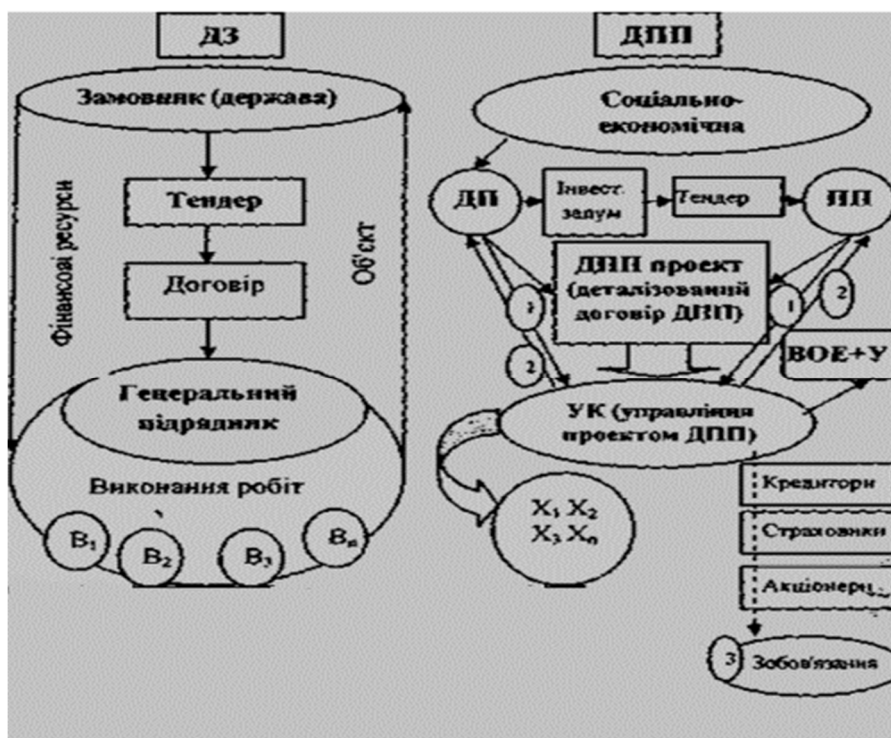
ДЗ

Замовник (держава)

Фінансові ресурси

Тендер

Договір

Об'єкт

Генеральний підрядник

Виконання робіт

$B_1$ $B_2$ $B_3$ $B_n$

ДПП

Соціально-економічна

ДП

Інвест. задум

Тендер

ПП

ДПП проект (деталізований договір ДПП)

1 2 2 1 2

ВОЕ+У

УК (управління проектом ДПП)

$X_1$ $X_2$ $X_3$ $X_n$

Кредитори

Страховики

Акціонери

3 Зобов'язання